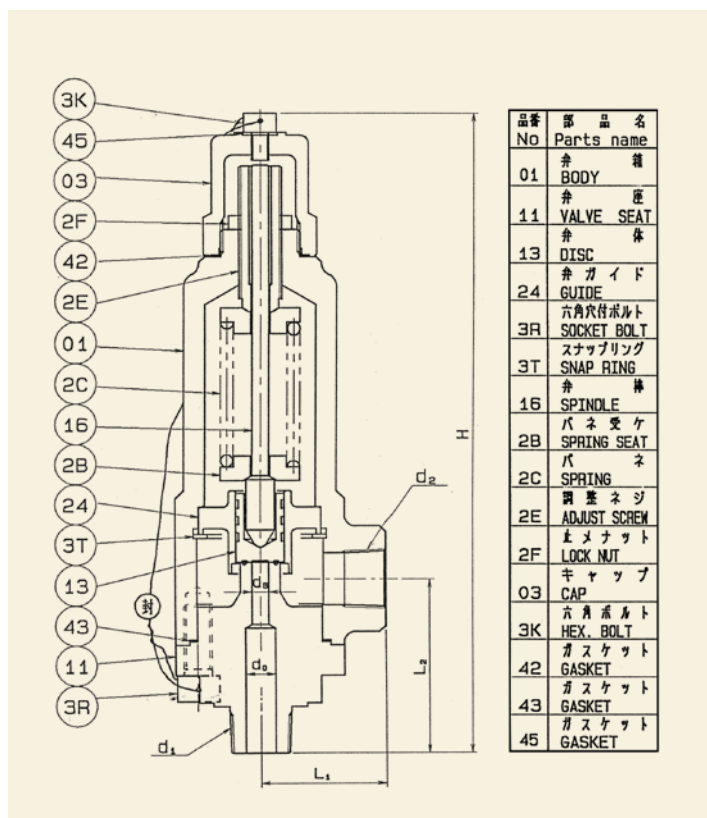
3K
45
03
2F
42
2E
01
2C
16
2B
24
3T
13
封
43
11
3R

H
$d_2$
$d_B$
$d_0$
$L_2$
$d_1$
$L_1$

| 品番 No | 部品名 Parts name |
|---|---|
| 01 | 弁箱 BODY |
| 11 | 弁座 VALVE SEAT |
| 13 | 弁体 DISC |
| 24 | 弁ガイド GUIDE |
| 3R | 六角穴付ボルト SOCKET BOLT |
| 3T | スナップリング SNAP RING |
| 16 | 弁棒 SPINDLE |
| 2B | バネ受ケ SPRING SEAT |
| 2C | バネ SPRING |
| 2E | 調整ネジ ADJUST SCREW |
| 2F | 止メナット LOCK NUT |
| 03 | キャップ CAP |
| 3K | 六角ボルト HEX. BOLT |
| 42 | ガスケット GASKET |
| 43 | ガスケット GASKET |
| 45 | ガスケット GASKET |